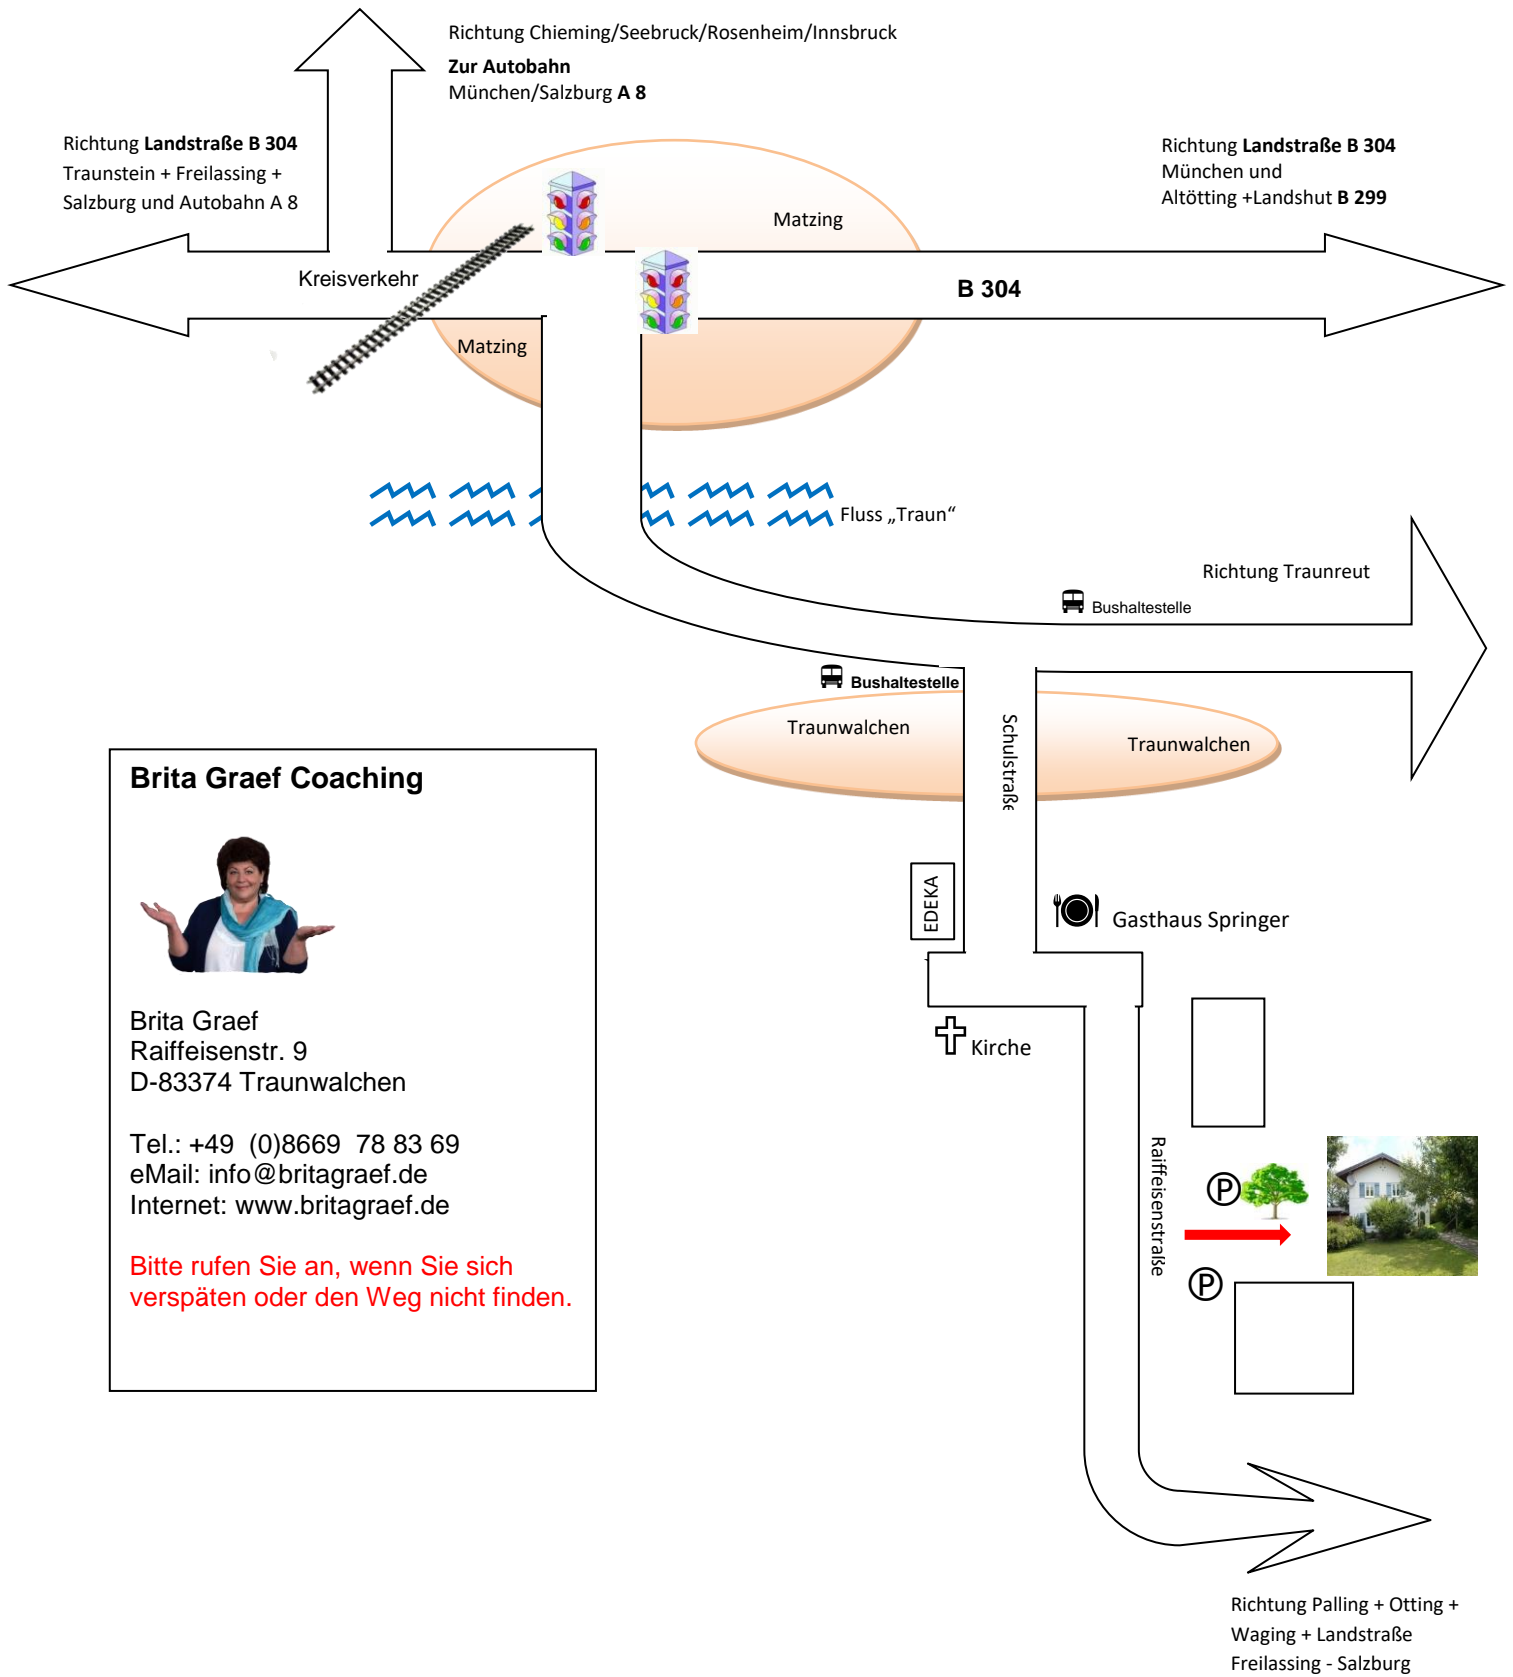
Richtung Chieming/Seebruck/Rosenheim/Innsbruck
**Zur Autobahn**
München/Salzburg **A 8**

Richtung **Landstraße B 304**
Traunstein + Freilassing +
Salzburg und Autobahn A 8

Richtung **Landstraße B 304**
München und
Altötting +Landshut **B 299**

Matzing

Kreisverkehr

B 304

Matzing

Fluss „Traun“

Richtung Traunreut

Bushaltestelle

Bushaltestelle

Traunwalchen

Schulstraße

Traunwalchen

Brita Graef Coaching

Brita Graef
Raiffeisenstr. 9
D-83374 Traunwalchen

Tel.: +49 (0)8669 78 83 69
eMail: info@britagraef.de
Internet: www.britagraef.de

Bitte rufen Sie an, wenn Sie sich verspäten oder den Weg nicht finden.

EDEKA

Gasthaus Springer

Kirche

Raiffeisenstraße

P

P

Richtung Palling + Otting +
Waging + Landstraße
Freilassing - Salzburg